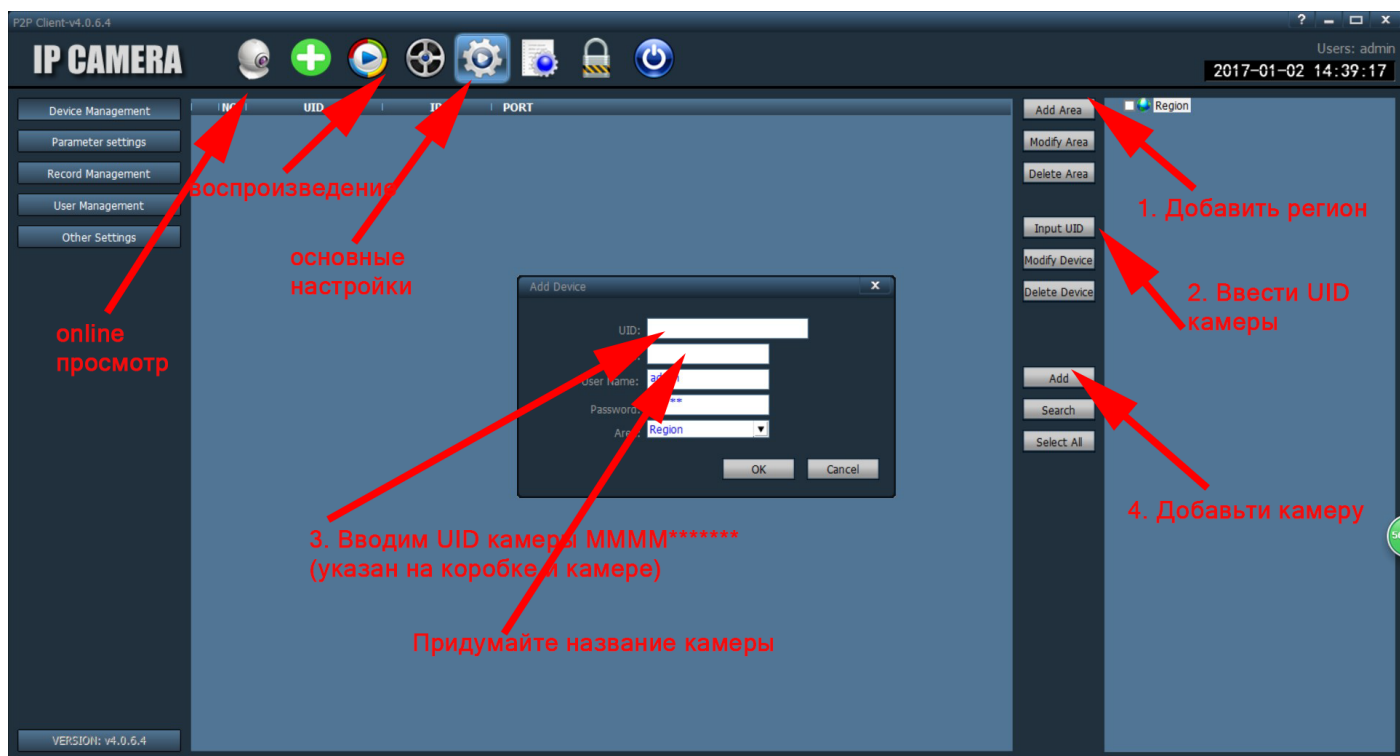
P2P Client-v4.0.6.4

? – □ ×

IP CAMERA

Users: admin

2017-01-02 14:39:17

Device Management

Parameter settings

Record Management

User Management

Other Settings

VERSION: v4.0.6.4

NO | UID | IP | PORT

Add Area

Modify Area

Delete Area

Input UID

Modify Device

Delete Device

Add

Search

Select All

Region

Add Device

UID:

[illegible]:

User Name: ad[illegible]

Password: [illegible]**

Area: Region

OK

Cancel

воспроизведение

основные настройки

online просмотр

1. Добавить регион

2. Ввести UID камеры

3. Вводим UID камеры MMMM******* (указан на коробке и камере)

Придумайте название камеры

4. Добавьти камеру